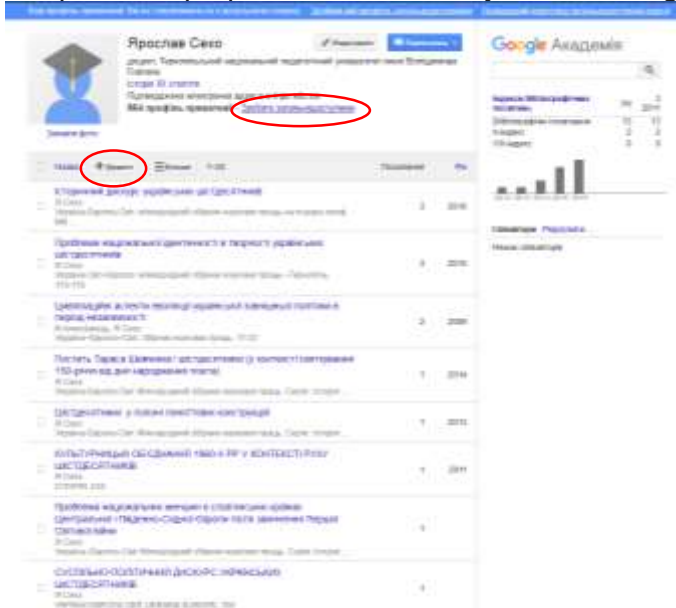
Ярослав Секо

Редагувати

Google Академія

доцент, Тернопільський національний педагогічний університет імені Володимира Гнатюка

Змінити фото

Назва

Усі

2011

Історичний дискурс українських шістдесятників

Я Секо

2016

Проблема національного ідентитету в творчості українських шістдесятників

Я Секо

2016

Цивілізаційні аспекти еволюції української зовнішньої політики в період незалежності

Я Секо

2009

Постать Тараса Шевченка і шістдесятники (у контексті святкування 150-річчя від дня народження поета)

Я Секо

2014

Шістдесятники у полоні пам'ятних конструкцій

Я Секо

2015

КУЛЬТУРНИЦЬКІ ОБ'ЄДНАННЯ 1960-х РР У КОНТЕКСТІ РУХУ ШІСТДЕСЯТНИКІВ

Я Секо

2011

Проблема національних меншин в етнічних країнах Центральної і Південно-Східної Європи після завершення Першої світової війни

Я Секо

СУСПІЛЬНО-ПОЛІТИЧНИЙ ДИСКУРС УКРАЇНСЬКИХ ШІСТДЕСЯТНИКІВ

Я Секо